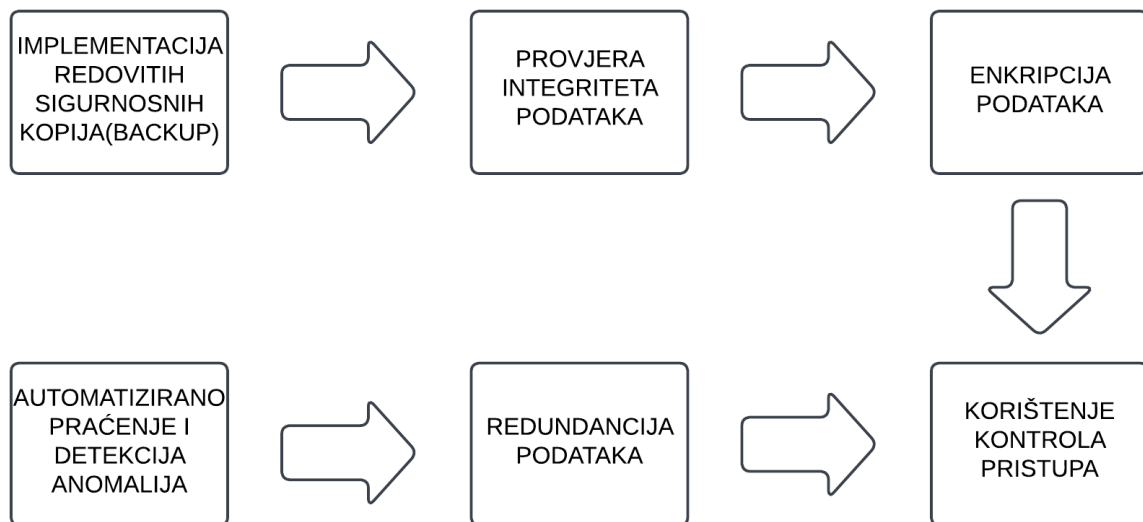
IMPLEMENTACIJA REDOVITIH SIGURNOSNIH KOPIJA(BACKUP)

PROVJERA INTEGRITETA PODATAKA

ENKRIPCIJA PODATAKA

AUTOMATIZIRANO PRAĆENJE I DETEKCIJA ANOMALIJA

REDUNDANCIJA PODATAKA

KORIŠTENJE KONTROLA PRISTUPA